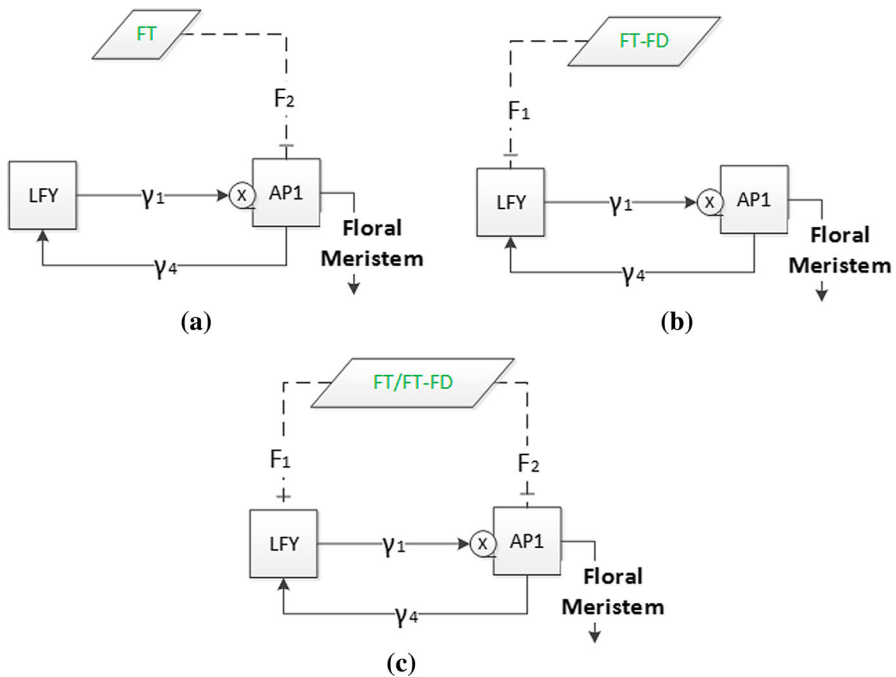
FT

$F_2$

LFY

$\gamma_1$

X

AP1

Floral Meristem

$\gamma_4$

(a)

FT-FD

$F_1$

LFY

$\gamma_1$

X

AP1

Floral Meristem

$\gamma_4$

(b)

FT/FT-FD

$F_1$

$F_2$

LFY

$\gamma_1$

X

AP1

Floral Meristem

$\gamma_4$

(c)